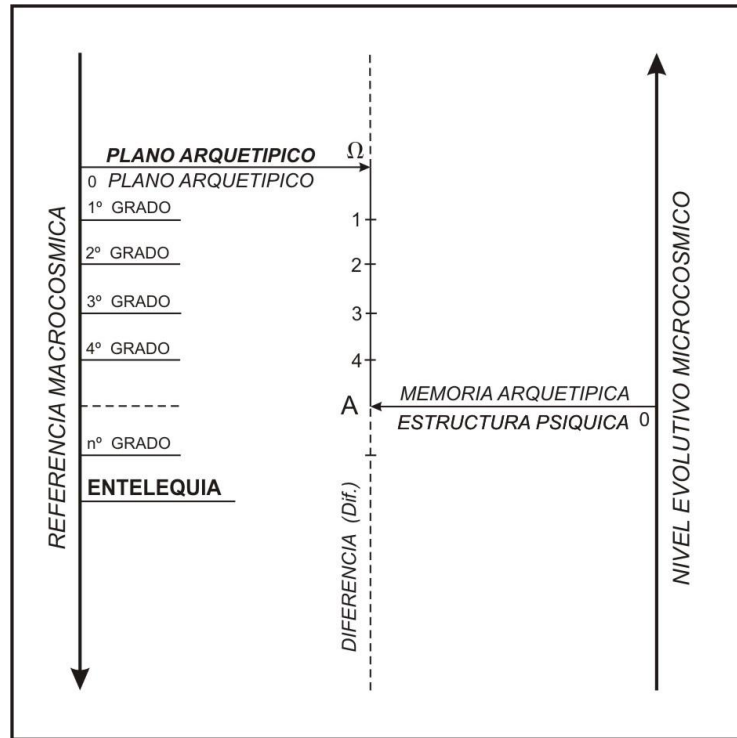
REFERENCIA MACROCOSMICA

PLANO ARQUETIPICO
0 PLANO ARQUETIPICO
1º GRADO
2º GRADO
3º GRADO
4º GRADO
nº GRADO
ENTELEQUIA

$\Omega$
1
2
3
4
A

DIFERENCIA (Dif.)

MEMORIA ARQUETIPICA
ESTRUCTURA PSIQUICA 0

NIVEL EVOLUTIVO MICROCOSMICO